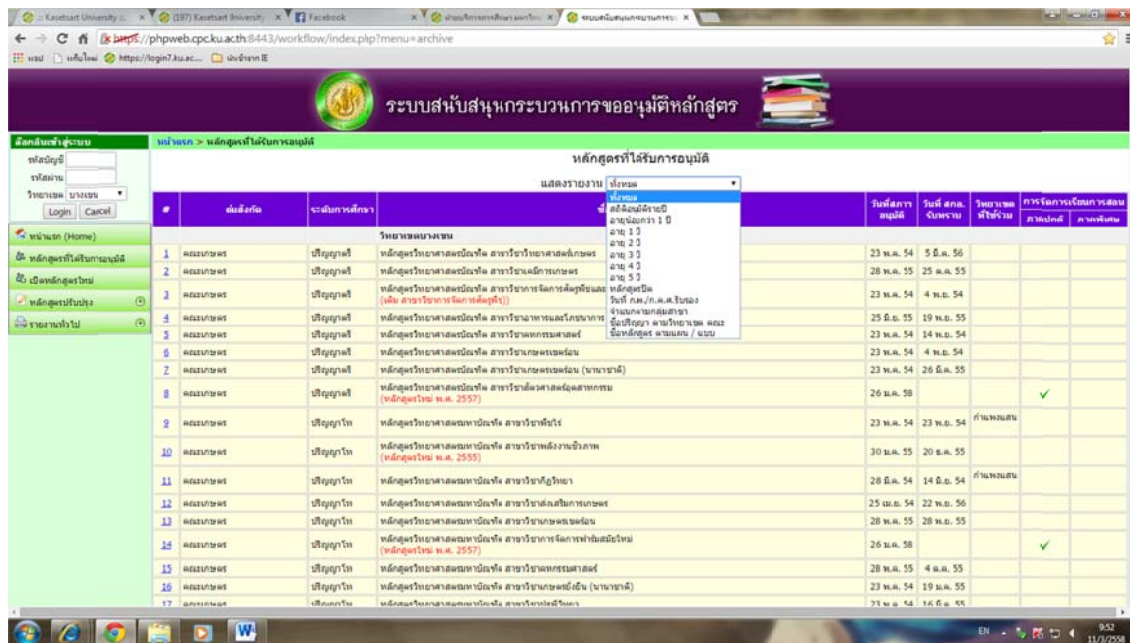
:: Kasetsart University :: × (197) Kasetsart University × Facebook × × ระบบสนับสนุนกระบวนการฯ ×

https://phpweb.cpc.ku.ac.th:8443/workflow/index.php?menu=archive

แอป แท็บใหม่ https://login7.ku.ac... นำเข้าจาก IE

ระบบสนับสนุนกระบวนการขออนุมัติหลักสูตร

ล็อกอินเข้าสู่ระบบ
รหัสบัญชี
รหัสผ่าน
วิทยาเขต บางเขน
Login Cancel

หน้าแรก (Home)
หลักสูตรที่ได้รับการอนุมัติ
เปิดหลักสูตรใหม่
หลักสูตรปรับปรุง
รายงานทั่วไป

หน้าแรก > หลักสูตรที่ได้รับการอนุมัติ

หลักสูตรที่ได้รับการอนุมัติ

แสดงรายงาน ทั้งหมด

ทั้งหมด
สถิติอนุมัติรายปี
อายุน้อยกว่า 1 ปี
อายุ 1 ปี
อายุ 2 ปี
อายุ 3 ปี
อายุ 4 ปี
อายุ 5 ปี
หลักสูตรปิด
วันที่ กพ./ก.พ.ศ.รับรอง
จำแนกตามกลุ่มสาขา
ชื่อปริญญา ตามวิทยาเขต คณะ
ชื่อหลักสูตร ตามแผน / แบบ

| # | สังกัด | ระดับการศึกษา | ชื่อ | วันที่สภาอนุมัติ | วันที่ สกอ. รับทราบ | วิทยาเขตที่ใช้ร่วม | ภาคปกติ | ภาคพิเศษ |
|---|---|---|---|---|---|---|---|---|
| | | | วิทยาเขตบางเขน | | | | | |
| 1 | คณะเกษตร | ปริญญาตรี | หลักสูตรวิทยาศาสตรบัณฑิต สาขาวิชาวิทยาศาสตร์เกษตร | 23 พ.ค. 54 | 5 มี.ค. 56 | | | |
| 2 | คณะเกษตร | ปริญญาตรี | หลักสูตรวิทยาศาสตรบัณฑิต สาขาวิชาเคมีการเกษตร | 28 พ.ย. 55 | 25 ส.ค. 55 | | | |
| 3 | คณะเกษตร | ปริญญาตรี | หลักสูตรวิทยาศาสตรบัณฑิต สาขาวิชาการจัดการศัตรูพืชและ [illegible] (เดิม สาขาวิชาการจัดการศัตรูพืช) | 23 พ.ค. 54 | 4 พ.ย. 54 | | | |
| 4 | คณะเกษตร | ปริญญาตรี | หลักสูตรวิทยาศาสตรบัณฑิต สาขาวิชาอาหารและโภชนาการ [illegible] | 25 มี.ย. 55 | 19 พ.ย. 55 | | | |
| 5 | คณะเกษตร | ปริญญาตรี | หลักสูตรวิทยาศาสตรบัณฑิต สาขาวิชาพืชกรรมศาสตร์ | 23 พ.ค. 54 | 14 พ.ย. 54 | | | |
| 6 | คณะเกษตร | ปริญญาตรี | หลักสูตรวิทยาศาสตรบัณฑิต สาขาวิชาเกษตรเขตร้อน | 23 พ.ค. 54 | 4 พ.ย. 54 | | | |
| 7 | คณะเกษตร | ปริญญาตรี | หลักสูตรวิทยาศาสตรบัณฑิต สาขาวิชาเกษตรเขตร้อน (นานาชาติ) | 23 พ.ค. 54 | 26 มี.ค. 55 | | | |
| 8 | คณะเกษตร | ปริญญาตรี | หลักสูตรวิทยาศาสตรบัณฑิต สาขาวิชาสัตวศาสตร์อุตสาหกรรม (หลักสูตรใหม่ พ.ศ. 2557) | 26 พ.ค. 58 | | | ✓ | |
| 9 | คณะเกษตร | ปริญญาโท | หลักสูตรวิทยาศาสตรมหาบัณฑิต สาขาวิชาพืชไร่ | 23 พ.ค. 54 | 23 พ.ย. 54 | กำแพงแสน | | |
| 10 | คณะเกษตร | ปริญญาโท | หลักสูตรวิทยาศาสตรมหาบัณฑิต สาขาวิชาพลังงานชีวภาพ (หลักสูตรใหม่ พ.ศ. 2555) | 30 พ.ย. 55 | 20 ธ.ค. 55 | | | |
| 11 | คณะเกษตร | ปริญญาโท | หลักสูตรวิทยาศาสตรมหาบัณฑิต สาขาวิชากีฏวิทยา | 28 มี.ค. 54 | 14 มี.ย. 54 | กำแพงแสน | | |
| 12 | คณะเกษตร | ปริญญาโท | หลักสูตรวิทยาศาสตรมหาบัณฑิต สาขาวิชาส่งเสริมการเกษตร | 25 เม.ย. 54 | 22 พ.ย. 56 | | | |
| 13 | คณะเกษตร | ปริญญาโท | หลักสูตรวิทยาศาสตรมหาบัณฑิต สาขาวิชาเกษตรเขตร้อน | 28 พ.ย. 55 | 28 พ.ย. 55 | | | |
| 14 | คณะเกษตร | ปริญญาโท | หลักสูตรวิทยาศาสตรมหาบัณฑิต สาขาวิชาการจัดการฟาร์มสมัยใหม่ (หลักสูตรใหม่ พ.ศ. 2557) | 26 พ.ค. 58 | | | ✓ | |
| 15 | คณะเกษตร | ปริญญาโท | หลักสูตรวิทยาศาสตรมหาบัณฑิต สาขาวิชาพืชกรรมศาสตร์ | 28 พ.ย. 55 | 4 ส.ค. 55 | | | |
| 16 | คณะเกษตร | ปริญญาโท | หลักสูตรวิทยาศาสตรมหาบัณฑิต สาขาวิชาเกษตรยั่งยืน (นานาชาติ) | 23 พ.ค. 54 | 19 ม.ค. 55 | | | |
| 17 | คณะเกษตร | ปริญญาโท | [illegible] | 23 พ.ค. 54 | 16 มี.ค. 55 | | | |

การจัดการเรียนการสอน

EN 9:52 11/3/2558